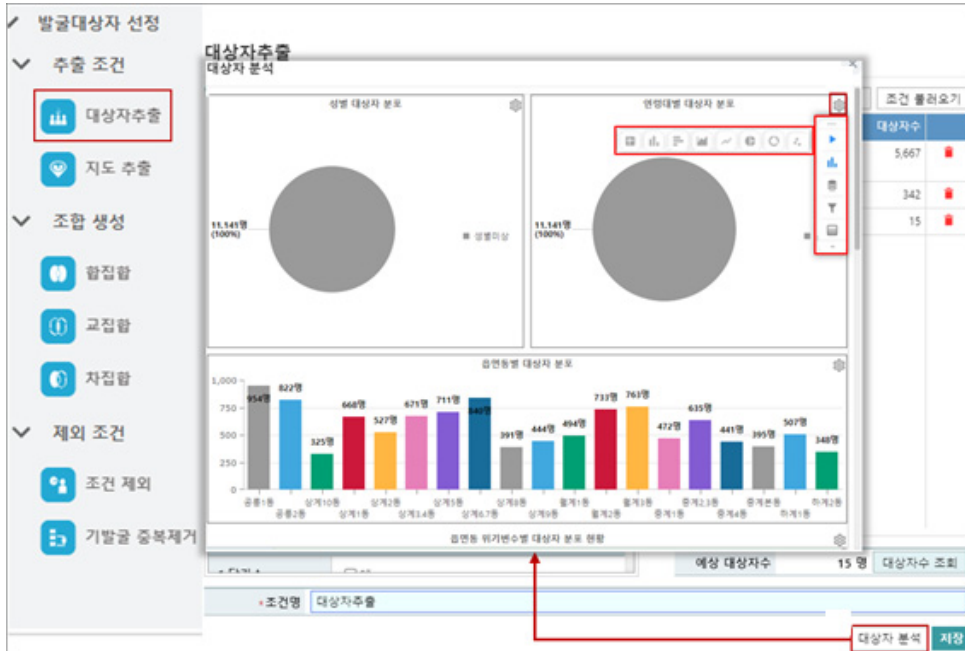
✓ 발굴대상자 선정

추출 조건

대상자추출

지도 추출

조합 생성

합집합

교집합

차집합

제외 조건

조건 제외

기발굴 중복제거

대상자추출

대상자 분석

성별 대상자 분포

11,141명 (100%)

■ 성별미상

연령대별 대상자 분포

11,141명 (100%)

조건 불러오기

대상자수

5,667

342

15

읍면동별 대상자 분포

| 공릉1동 | 공릉2동 | 상계10동 | 상계1동 | 상계2동 | 상계3.4동 | 상계5동 | 상계6.7동 | 상계8동 | 상계9동 | 월계1동 | 월계2동 | 월계3동 | 중계1동 | 중계2.3동 | 중계4동 | 중계본동 | 하계1동 | 하계2동 |
|---|---|---|---|---|---|---|---|---|---|---|---|---|---|---|---|---|---|---|
| 954명 | 822명 | 325명 | 668명 | 527명 | 671명 | 711명 | 840명 | 391명 | 444명 | 494명 | 733명 | 763명 | 472명 | 635명 | 441명 | 395명 | 507명 | 348명 |

1,000
750
500
250
0

읍면동 위기변수별 대상자 분포 현황

예상 대상자수 15 명 대상자수 조회

*조건명 대상자추출

대상자 분석 저장